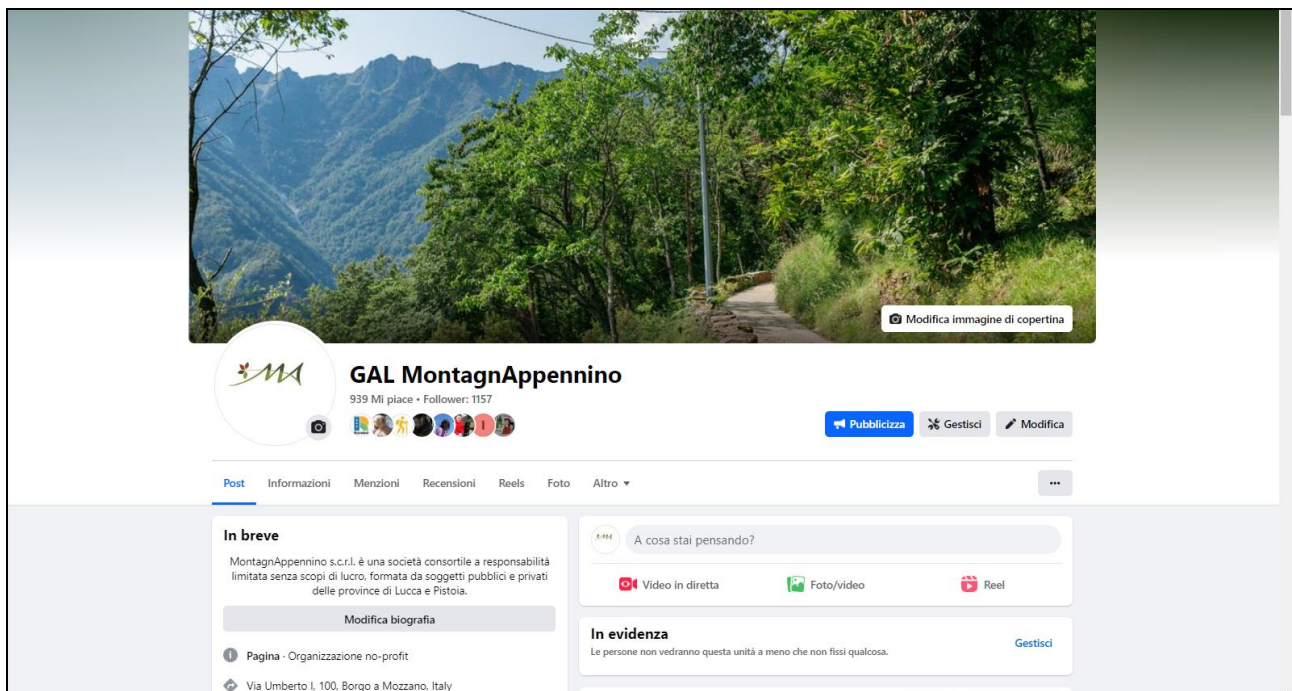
Modifica immagine di copertina

MA

GAL MontagnAppennino

939 Mi piace • Follower: 1157

Pubblicizza

Gestisci

Modifica

Post Informazioni Menzioni Recensioni Reels Foto Altro ▾

...

In breve

MontagnAppennino s.c.r.l. è una società consortile a responsabilità limitata senza scopi di lucro, formata da soggetti pubblici e privati delle province di Lucca e Pistoia.

Modifica biografia

Pagina · Organizzazione no-profit

Via Umberto I, 100, Borgo a Mozzano, Italy

MA

A cosa stai pensando?

Video in diretta

Foto/video

Reel

In evidenza

Le persone non vedranno questa unità a meno che non fissi qualcosa.

Gestisci